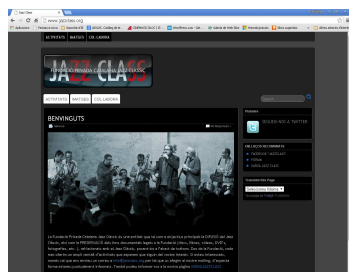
Jazz Class
www.jazzclass.org
ACTIVITATS MATEUS COL·LABORA
JAZZ CLASS
FUNDACIÓ PRIVADA CATALANA JAZZ CLASSIC
ACTIVITATS MATEUS COL·LABORA
BENVINGUTS
Promotora
SEGUEIX-NOS A TWITTER
ENLLAÇOS RECOMANATS
TWITTER DE "JAZZ CLASS"
FORUM
XARXA JAZZ CLASS
Translate this Page
Seleccionar idioma ▼
La Fundació Privada Catalana Jazz Clàssic és una entitat que té com a objectiu principal la DIFUSIÓ del Jazz Clàssic, així com la PRESERVACIÓ dels fons documentals llegats a la Fundació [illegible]